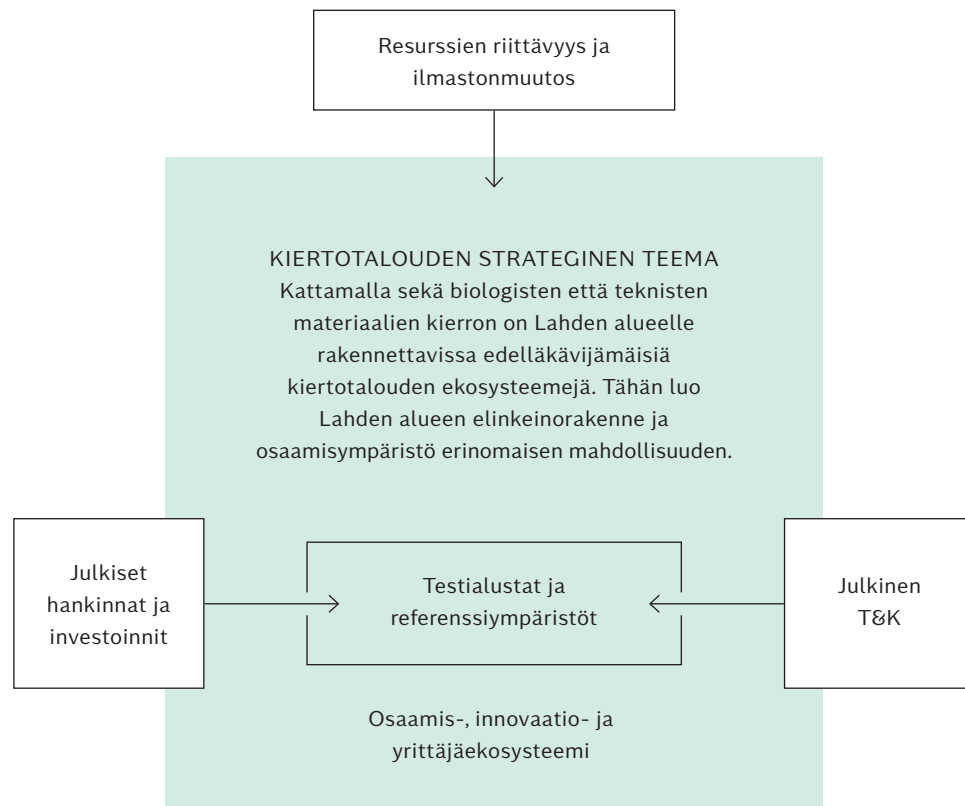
Resurssien riittävyys ja ilmastonmuutos

KIERTOTALOUDEN STRATEGINEN TEEMA
Kattamalla sekä biologisten että teknisten materiaalien kierron on Lahden alueelle rakennettavissa edelläkävijämäisiä kiertotalouden ekosysteemejä. Tähän luo Lahden alueen elinkeinorakenne ja osaamisympäristö erinomaisen mahdollisuuden.

Julkiset hankinnat ja investoinnit

Testialustat ja referenssiympäristöt

Julkinen T&K

Osaamis-, innovaatio- ja yrittäjäekosysteemi